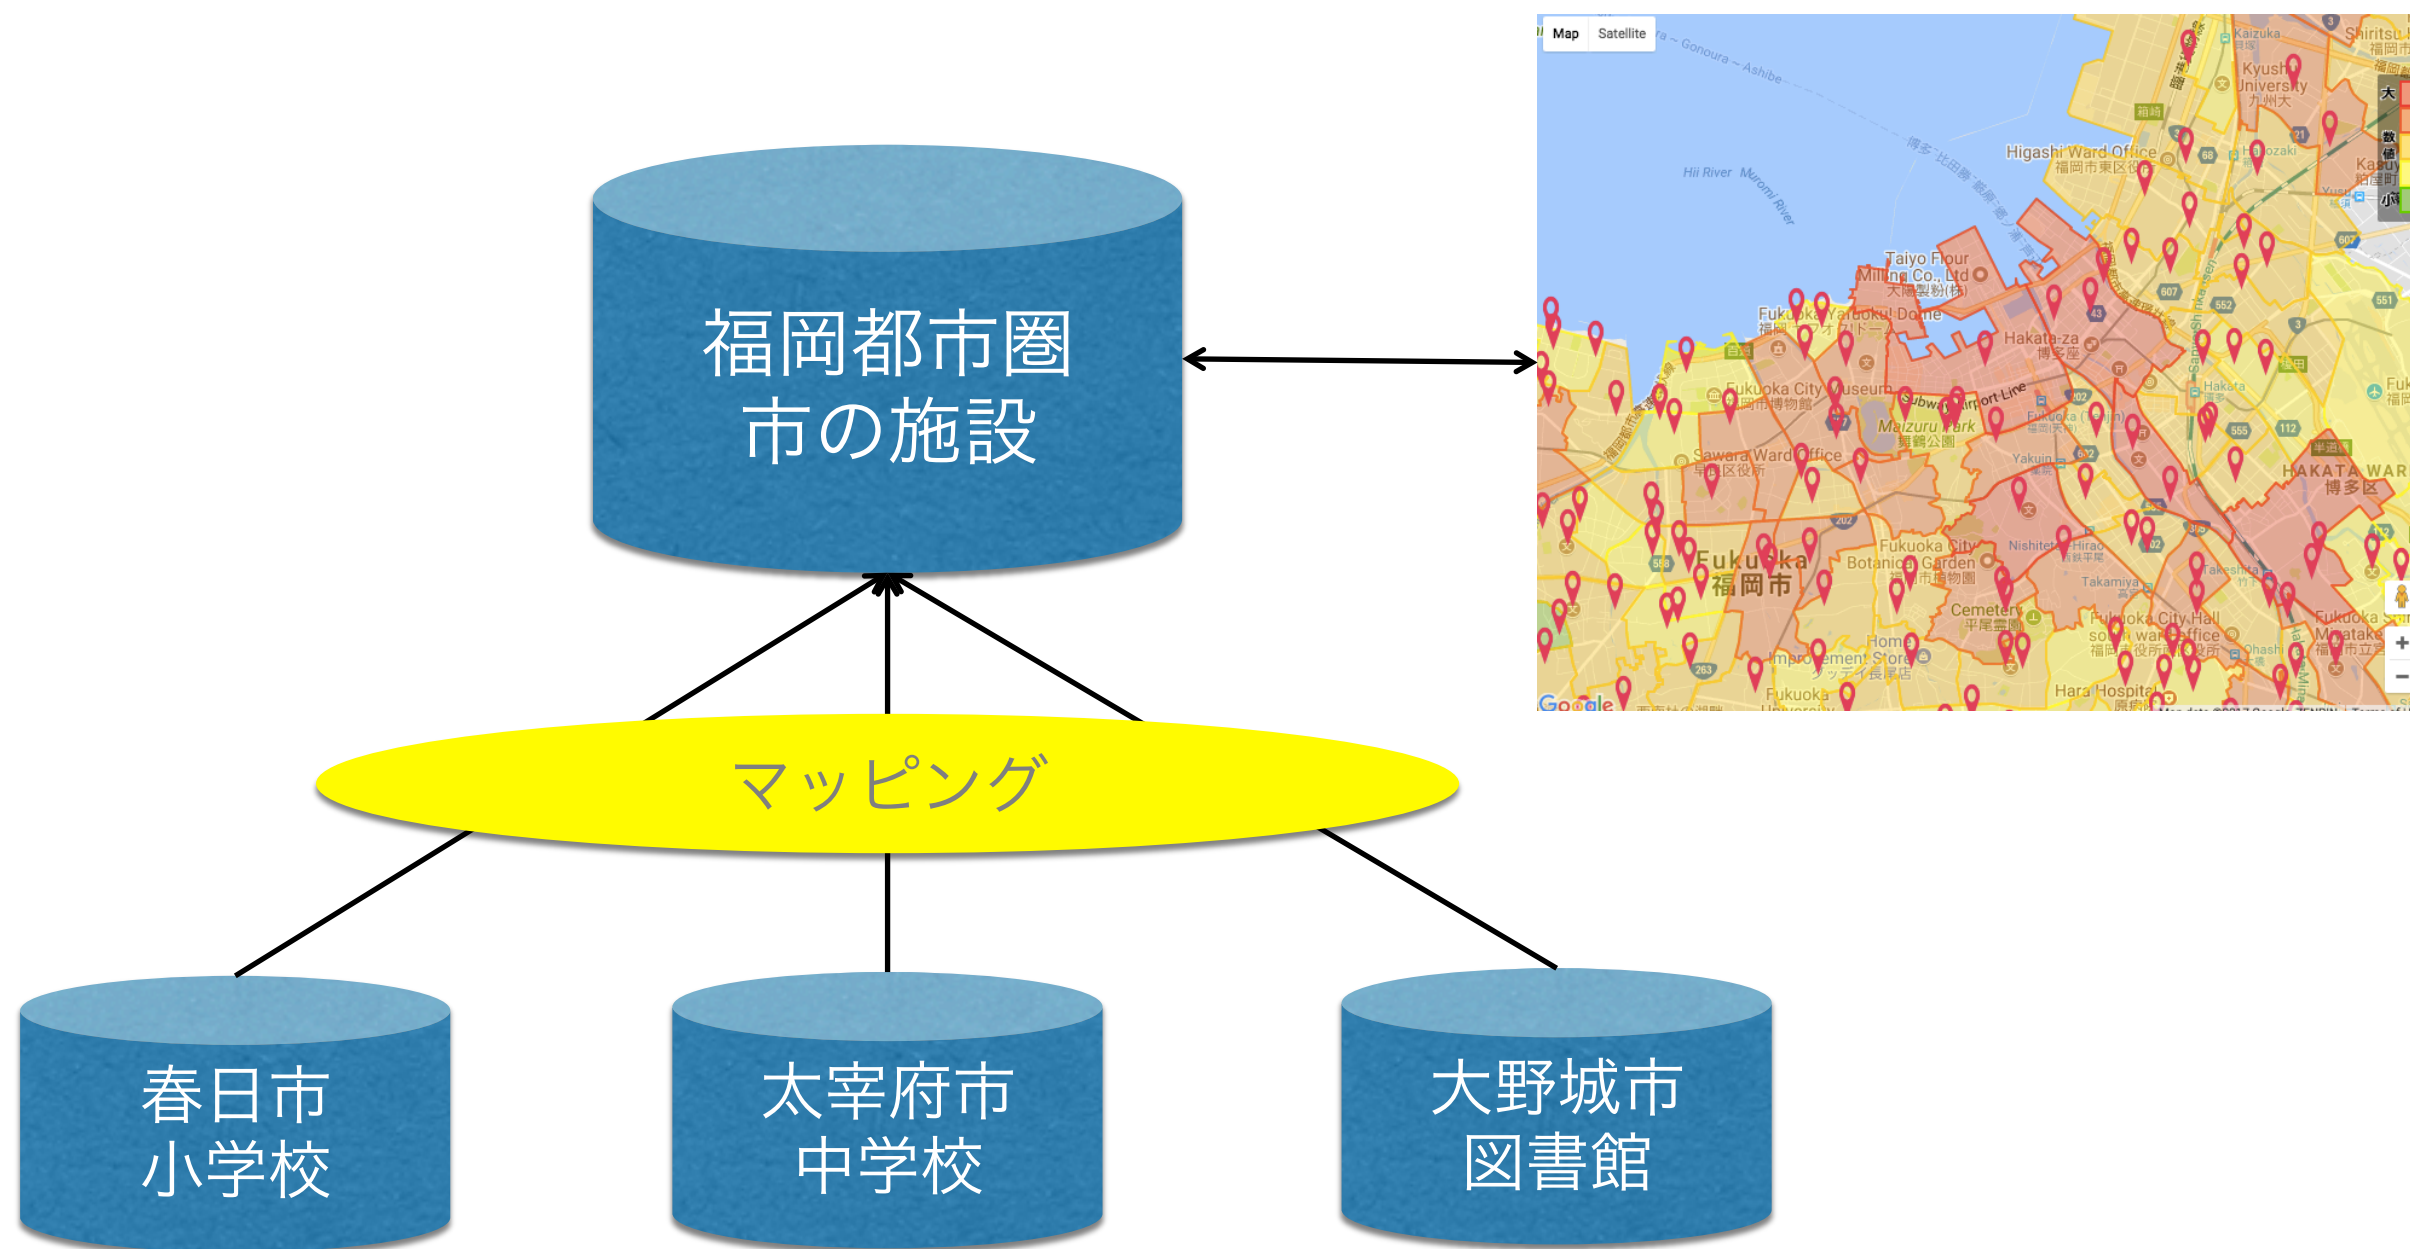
福岡都市圏
市の施設

Map Satellite

Higashi Ward Office
福岡市東区役所

Kyushu University
九州大

Hii River

Muromi River

Taiyo Flour Milling Co., Ltd
大陽製粉(株)

Fukuoka Yafuoku! Dome

Hakata-za
博多座

Fukuoka City Museum
福岡市博物館

Maizuru Park
舞鶴公園

Sawara Ward Office
早良区役所

HAKATA WARD
博多区

Fukuoka
福岡市

Fukuoka City Botanical Garden
福岡市植物園

Cemetery
平尾霊園

Fukuoka City Hall south ward office
福岡市役所南区役所

Home Improvement Store

Hara Hospital

Google

マッピング

春日市
小学校

太宰府市
中学校

大野城市
図書館